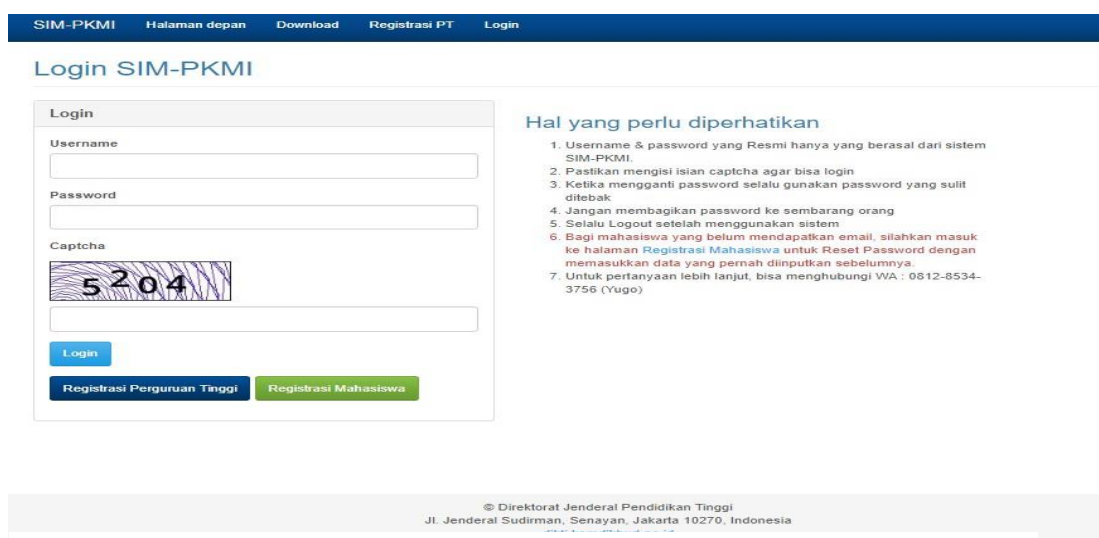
SIM-PKMI Halaman depan Download Registrasi PT Login

Login SIM-PKMI

Login

Username

Password

Captcha

5204

Login

Registrasi Perguruan Tinggi Registrasi Mahasiswa

Hal yang perlu diperhatikan

1. Username & password yang Resmi hanya yang berasal dari sistem SIM-PKMI.
2. Pastikan mengisi isian captcha agar bisa login
3. Ketika mengganti password selalu gunakan password yang sulit ditebak
4. Jangan membagikan password ke sembarang orang
5. Selalu Logout setelah menggunakan sistem
6. Bagi mahasiswa yang belum mendapatkan email, silahkan masuk ke halaman Registrasi Mahasiswa untuk Reset Password dengan memasukkan data yang pernah diinputkan sebelumnya.
7. Untuk pertanyaan lebih lanjut, bisa menghubungi WA : 0812-8534-3756 (Yugo)

© Direktorat Jenderal Pendidikan Tinggi
Jl. Jenderal Sudirman, Senayan, Jakarta 10270, Indonesia
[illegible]